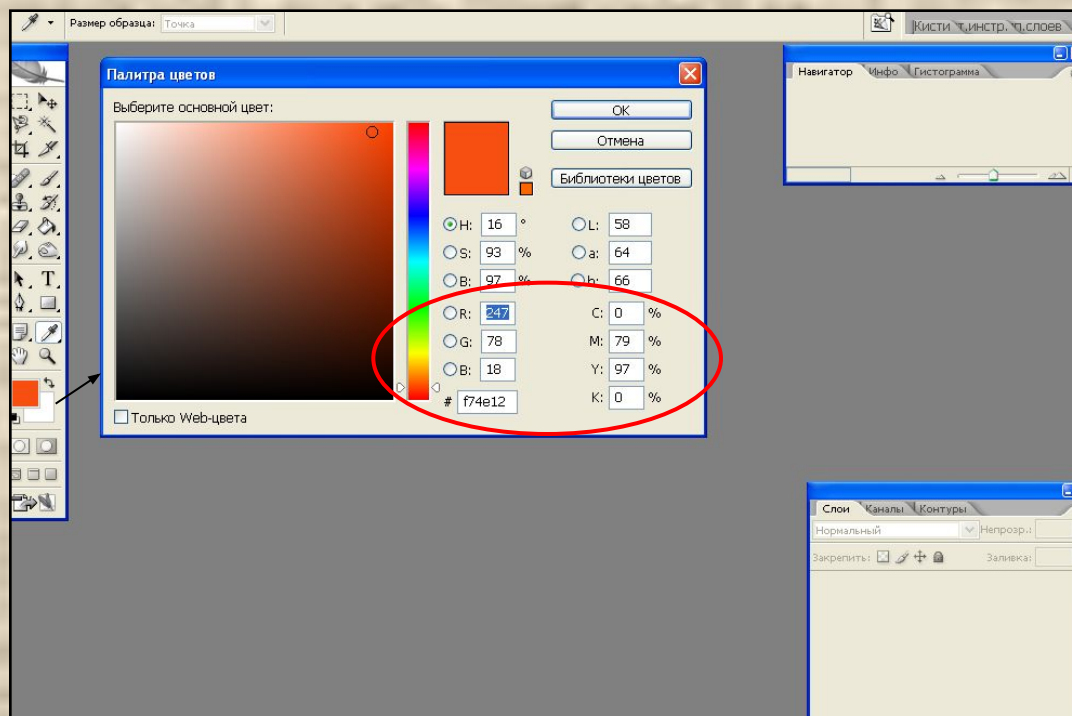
Размер образца: Точка

Кисти Т.инстр. П.слоев

Палитра цветов

Выберите основной цвет:

OK

Отмена

Библиотеки цветов

H: 16 °
S: 93 %
B: 97 %
R: 247
G: 78
B: 18

L: 58
a: 64
b: 66
C: 0 %
M: 79 %
Y: 97 %
K: 0 %

# f74e12

Только Web-цвета

Навигатор Инфо Гистограмма

Слои Каналы Контуры

Нормальный

Непрозр.:

Закрепить:

Заливка: